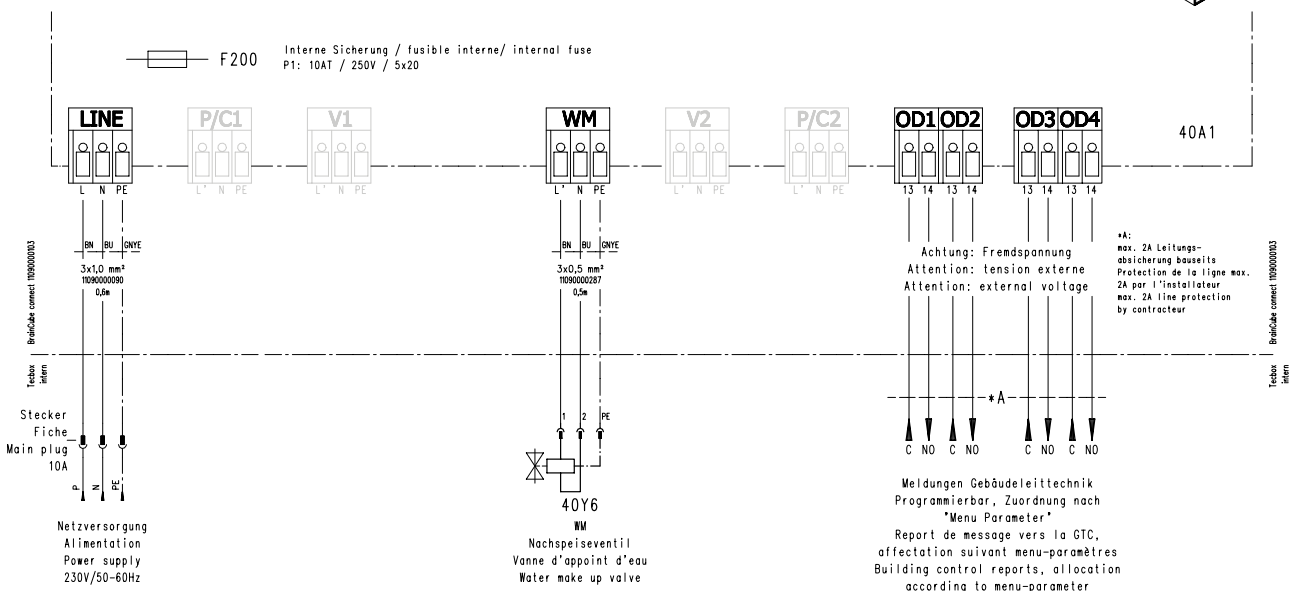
F200 Interne Sicherung / fusible interne/ internal fuse
P1: 10AT / 250V / 5x20

LINE P/C1 V1 WM V2 P/C2 OD1 OD2 OD3 OD4 40A1

L N PE L' N PE L' N PE L' N PE L' N PE L' N PE 13 14 13 14 13 14 13 14

BN BU GNYE
3x1,0 mm²
11090000090
0,6m

BN BU GNYE
3x0,5 mm²
11090000287
0,5m

Achtung: Fremdspannung
Attention: tension externe
Attention: external voltage

*A:
max. 2A Leitungsabsicherung bauseits
Protection de la ligne max. 2A par l'installateur
max. 2A line protection by contracteur

BrainCube connect 11090000103
Tecbox intern

BrainCube connect 11090000103
Tecbox intern

Stecker
Fiche
Main plug
10A

P N PE

1 2 PE

*A

C NO C NO C NO C NO

40Y6
WM
Nachspeiseventil
Vanne d'appoint d'eau
Water make up valve

Netzversorgung
Alimentation
Power supply
230V/50-60Hz

Meldungen Gebäudeleittechnik
Programmierbar, Zuordnung nach
"Menu Parameter"
Report de message vers la GTC,
affectation suivant menu-paramètres
Building control reports, allocation
according to menu-parameter